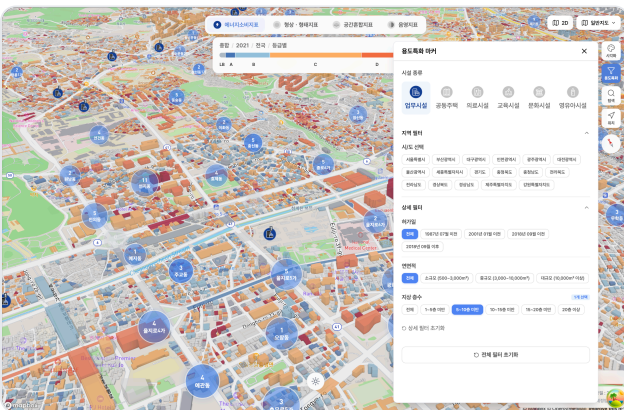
에너지소비지표
형상 · 형태지표
공간환경지표
용량지표
2D
일반지도
용합 : 2021 | 전국 : 등급별
LB A B C D
용도특화 마커
시설 종류
업무시설
공동주택
의료시설
교육시설
문화시설
영유아시설
지역 필터
시도 선택
서울특별시
부산광역시
대구광역시
인천광역시
광주광역시
대전광역시
울산광역시
세종특별자치시
경기도
충청북도
충청남도
전라북도
전라남도
경상북도
경상남도
제주특별자치도
강원특별자치도
상세 필터
허가일
전체
1987년 07월 이전
2001년 01월 이전
2010년 09월 이전
2019년 09월 이후
연면적
전체
소규모 (500~3,000m²)
중규모 (3,000~10,000m²)
대규모 (10,000m² 이상)
지상 층수
전체
1~5층 이하
6~10층 이하
10~15층 이하
15~20층 이하
20층 이상
상세 필터 초기화
전체 필터 초기화
1
예지동
3
주교동
2
을지로3가
4
을지로4가
1
오장동
4
예관동
11
인의동
6
종로5가
3
종로6가
2
효제동
7
종로5가
5
종로6가
2
7